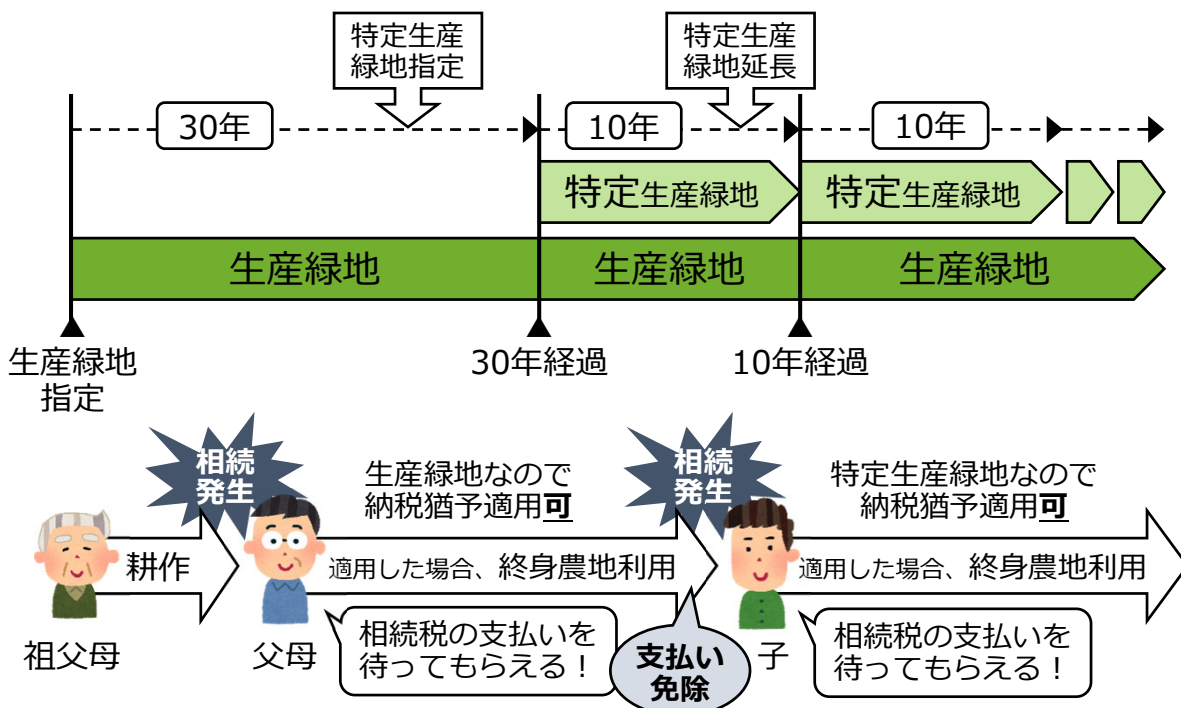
特定生産緑地指定

特定生産緑地延長

30年

10年

10年

特定生産緑地

特定生産緑地

生産緑地

生産緑地

生産緑地

生産緑地指定

30年経過

10年経過

相続発生

生産緑地なので納税猶予適用可

相続発生

特定生産緑地なので納税猶予適用可

耕作

適用した場合、終身農地利用

適用した場合、終身農地利用

祖父母

父母

相続税の支払いを待ってもらえる！

支払い免除

子

相続税の支払いを待ってもらえる！